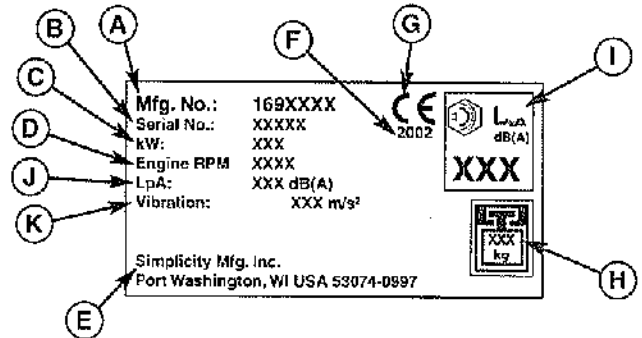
A
B
C
D
J
K
E
F
G
I
H

Mfg. No.: 169XXXX
Serial No.: XXXXX
kW: XXX
Engine RPM XXXX
LpA: XXX dB(A)
Vibration: XXX $m/s^2$

CE
2002

$L_{WA}$
dB(A)
XXX

XXX
kg

Simplicity Mfg. Inc.
Port Washington, WI USA 53074-0997